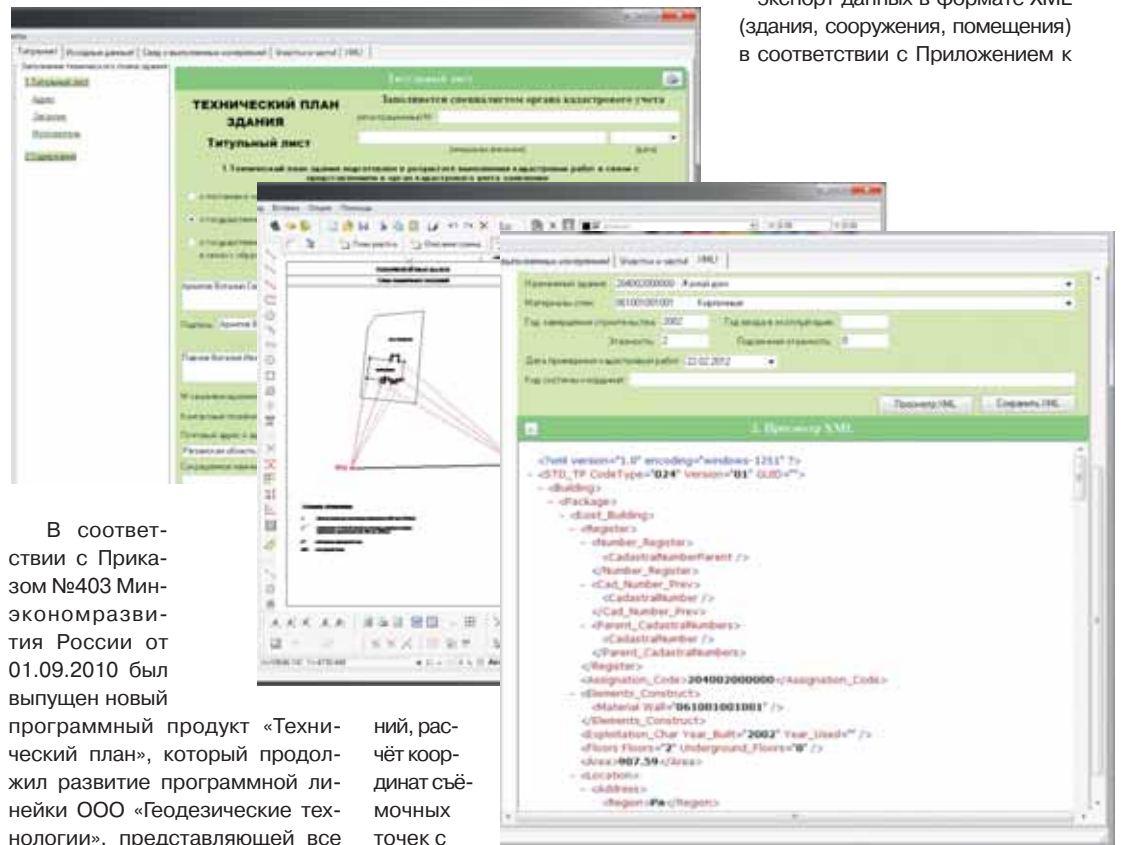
Экспорт данных в формате XML (здания, сооружения, помещения) в соответствии с Приложением к

Титульный лист

ТЕХНИЧЕСКИЙ ПЛАН ЗДАНИЯ

Титульный лист

Заполняется специалистом органа кадастрового учета

2. Просмотр XML

Просмотр XML

Сохранить XML

<?xml version="1.0" encoding="windows-1251" ?>
- <STD_TP CodeType="024" Version="01" GUID="">
- <Building>
- <Package>
- <Exist_Building>
- <Register>
- <Number_Register>
<CadastralNumberParent />
</Number_Register>
- <Cad_Number_Prev>
<CadastralNumber />
</Cad_Number_Prev>
- <Parent_CadastralNumbers>
<CadastralNumber />
</Parent_CadastralNumbers>
</Register>
<Assignation_Code>204002000000</Assignation_Code>
- <Elements_Construct>
<Material Wall="061001001001" />
</Elements_Construct>
<Exploitation_Char Year_Built="2002" Year_Used="" />
<Floors Floors="2" Underground_Floors="0" />
<Area>907.59</Area>
- <Location>
- <Address>
<Region>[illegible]</Region>

В соответствии с Приказом №403 Минэкономразвития России от 01.09.2010 был выпущен новый программный продукт «Технический план», который продолжил развитие программной линейки ООО «Геодезические технологии», представляющей все

ний, расчёт координат съёмочных точек с